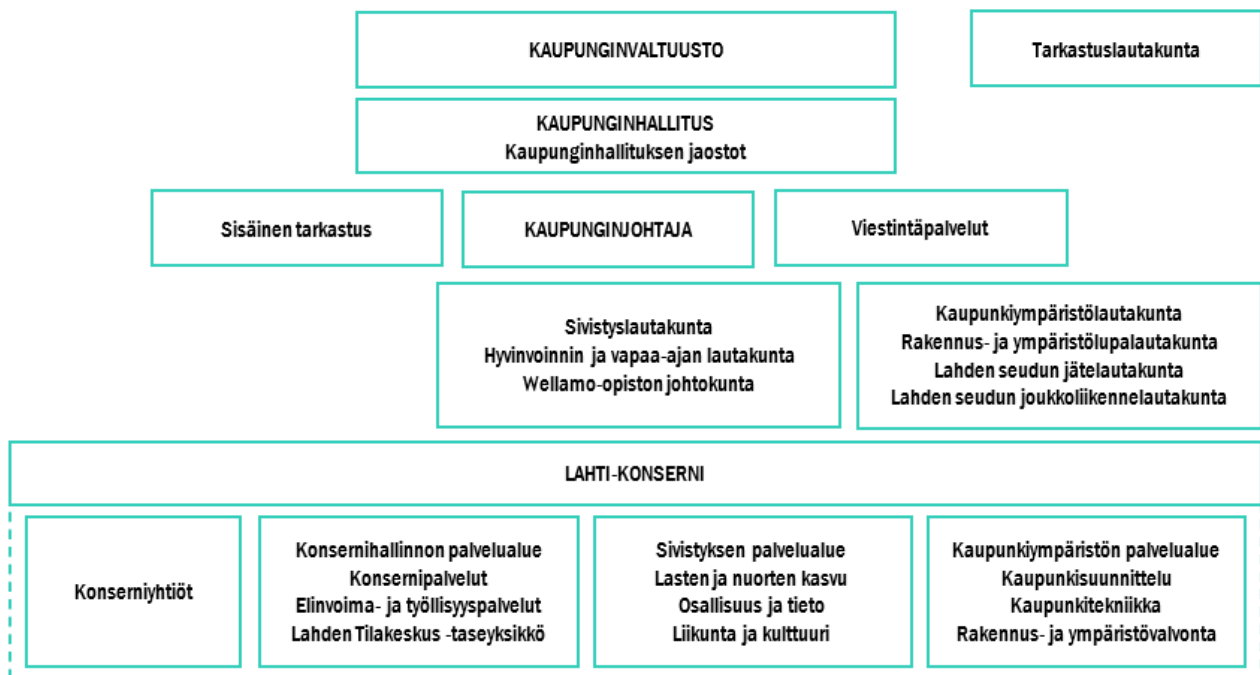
KAUPUNGINVALTUUSTO

Tarkastuslautakunta

KAUPUNGINHALLITUS
Kaupunginhallituksen jaostot

Sisäinen tarkastus

KAUPUNGINJOHTAJA

Viestintäpalvelut

Sivistyslautakunta
Hyvinvoinnin ja vapaa-ajan lautakunta
Wellamo-opiston johtokunta

Kaupunkiympäristölautakunta
Rakennus- ja ympäristölupalautakunta
Lahden seudun jätelautakunta
Lahden seudun joukkoliikennelautakunta

LAHTI-KONSERNI

Konserniyhtiöt

Konsernihallinnon palvelualue
Konsernipalvelut
Elinvoima- ja työllisyyspalvelut
Lahden Tilakeskus -taseyksikkö

Sivistyksen palvelualue
Lasten ja nuorten kasvu
Osallisuus ja tieto
Liikunta ja kulttuuri

Kaupunkiympäristön palvelualue
Kaupunkisuunnittelu
Kaupunkitekniikka
Rakennus- ja ympäristövalvonta